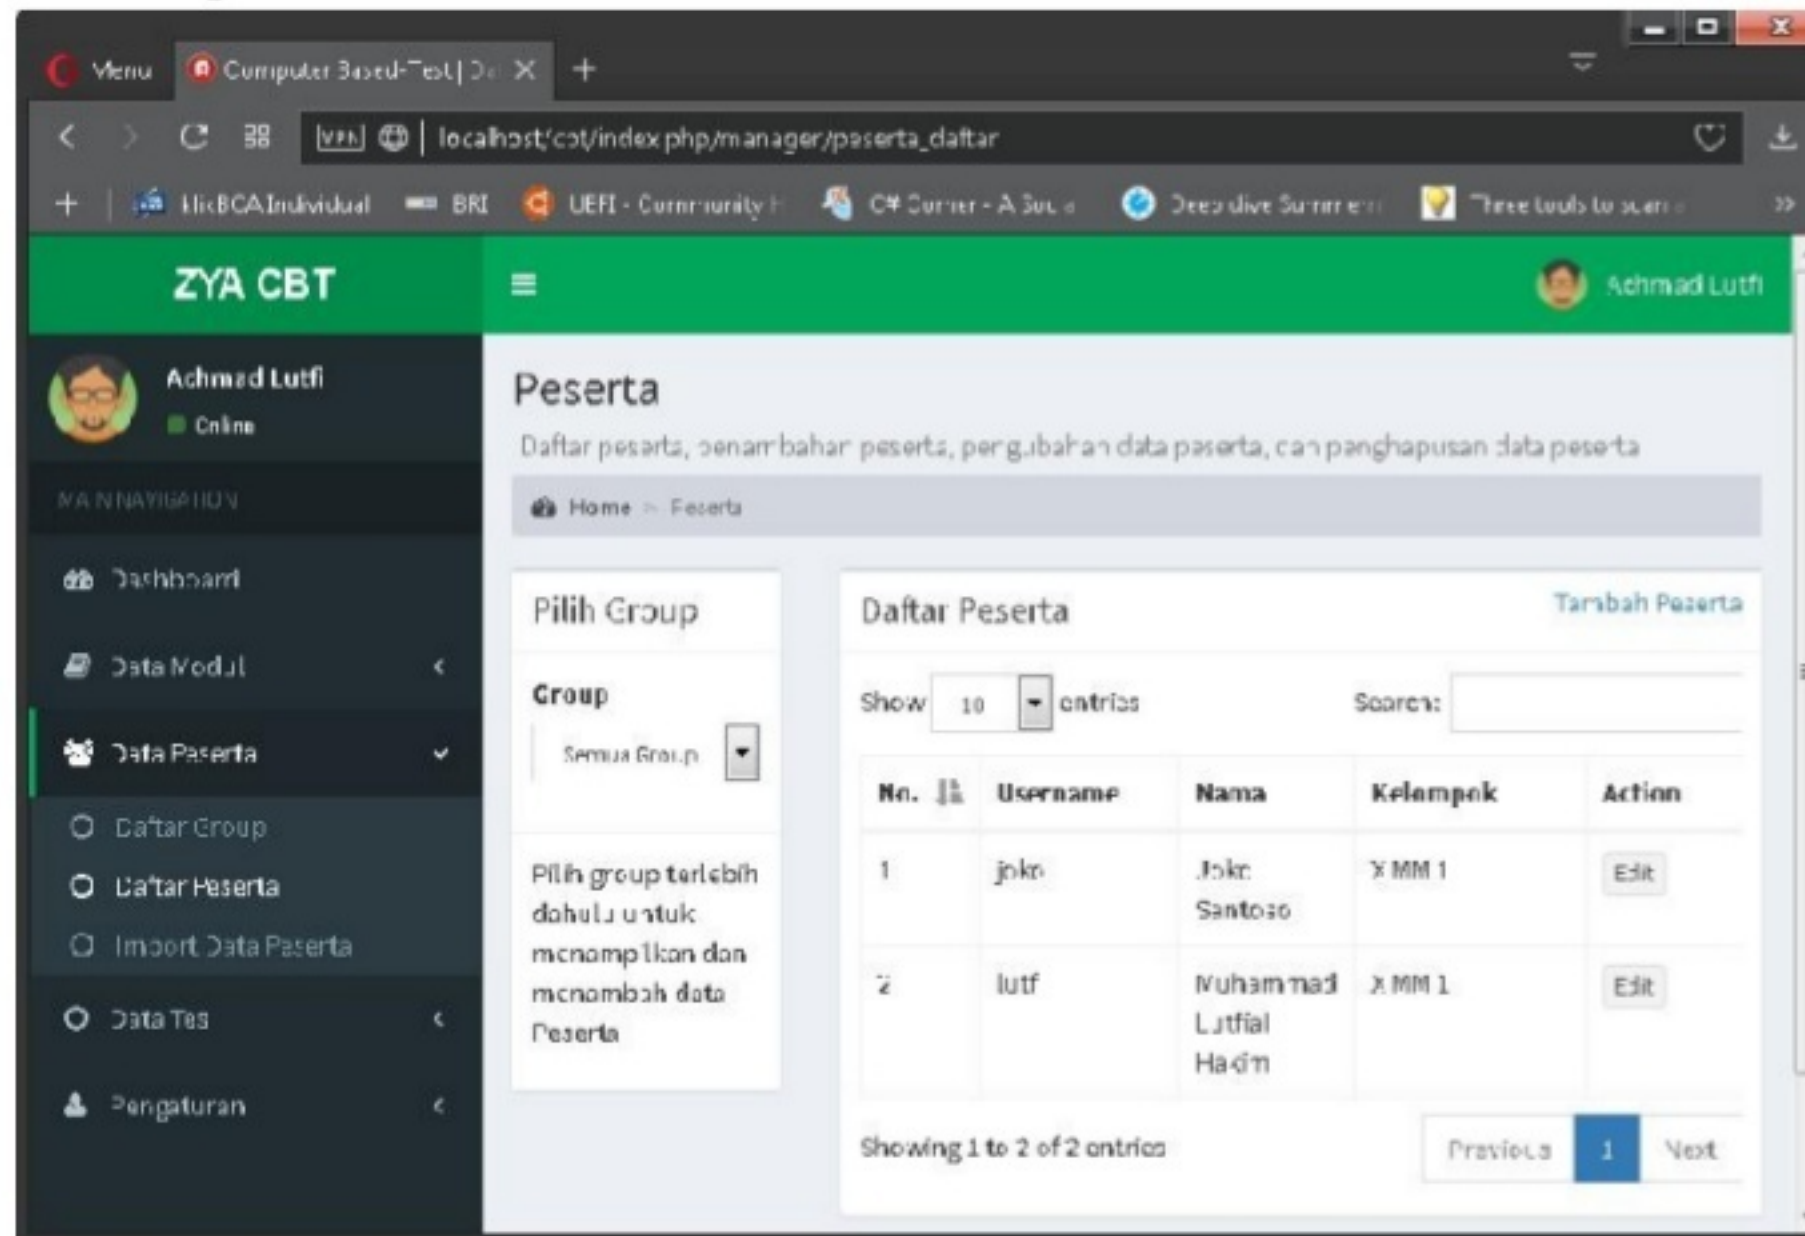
Menu | Computer Based-Test | D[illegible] ×

VPN | localhost/cbt/index.php/manager/peserta_daftar

KlikBCA Individual | BRI | UEFI - Community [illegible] | C# Corner - A Soc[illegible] | Deep dive Summer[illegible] | Three tools to scan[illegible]

ZYA CBT

Achmad Lutfi

Achmad Lutfi
Online

MAIN NAVIGATION

Dashboard

Data Modul

Data Peserta

Daftar Group

Daftar Peserta

Import Data Peserta

Data Tes

Pengaturan

Peserta

Daftar peserta, penambahan peserta, pengubahan data peserta, dan penghapusan data peserta

Home > Peserta

Pilih Group

Group

Semua Group

Pilih group terlebih dahulu untuk menampilkan dan menambah data Peserta

Daftar Peserta

Tambah Peserta

Show 10 entries

Search:

| No. | Username | Nama | Kelompok | Action |
|---|---|---|---|---|
| 1 | joko | Joko Santoso | X MM 1 | Edit |
| 2 | lutf | Muhammad Lutfial Hakim | X MM 1 | Edit |

Showing 1 to 2 of 2 entries

Previous 1 Next